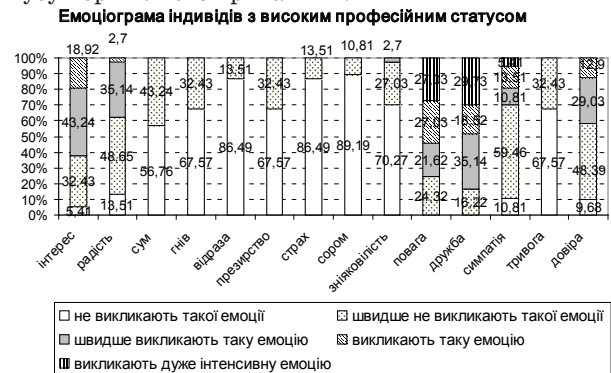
Емоціограма індивідів з високим професійним статусом

100%
90%
80%
70%
60%
50%
40%
30%
20%
10%
0%

18,92
43,24
32,43
5,41

2,7
35,14
48,65
13,51

43,24
56,76

32,43
67,57

13,51
86,49

32,43
67,57

13,51
86,49

10,81
89,19

2,7
27,03
70,27

27,03
27,03
21,62
24,32

29,73
18,92
35,14
16,22

13,51
10,81
59,46
10,81

32,43
67,57

12,9
29,03
48,39
9,68

інтерес
радість
сум
гнів
відраза
презирство
страх
сором
зніяковілість
повага
дружба
симпатія
тривога
довіра

не викликають такої емоції
швидше не викликають такої емоції
швидше викликають таку емоцію
викликають таку емоцію
викликають дуже інтенсивну емоцію